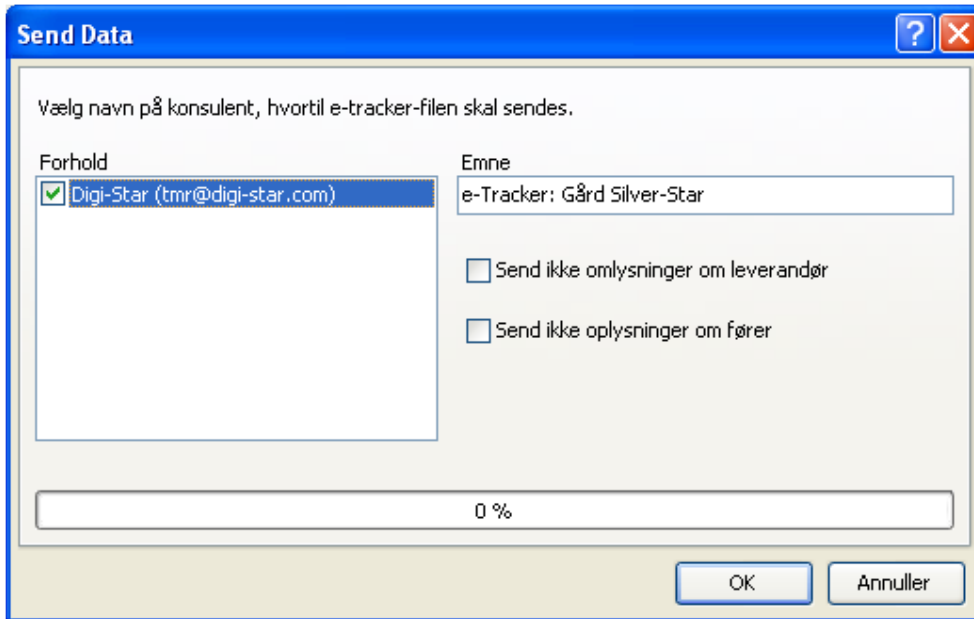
Send Data

?

Vælg navn på konsulent, hvortil e-tracker-filen skal sendes.

Forhold

Digi-Star (tmr@digi-star.com)

Emne

e-Tracker: Gård Silver-Star

Send ikke omlysninger om leverandør

Send ikke oplysninger om fører

0 %

OK

Annuller